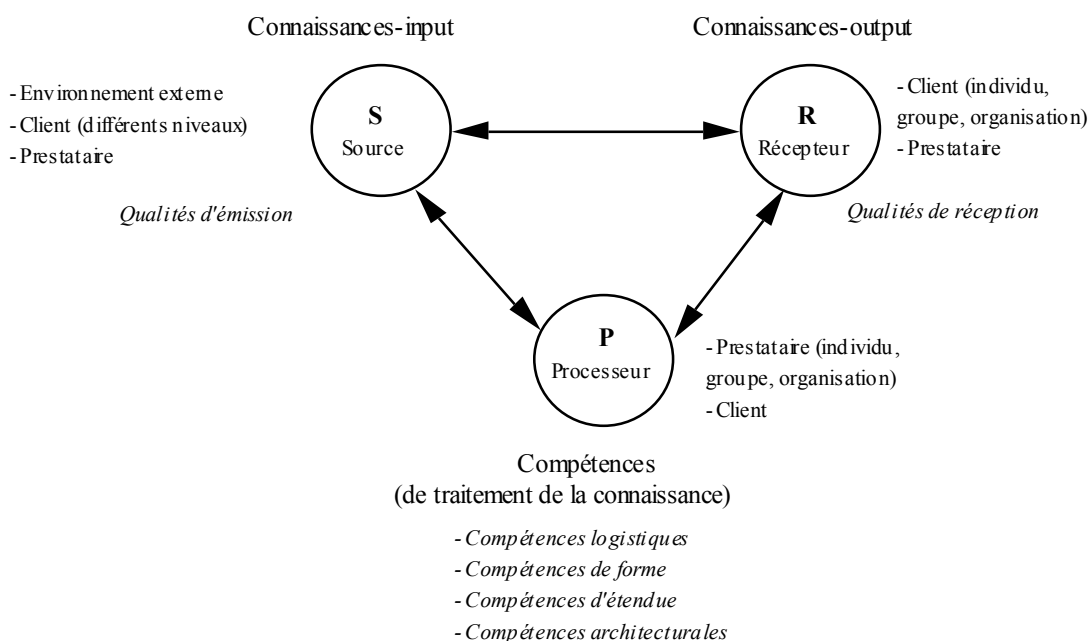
Connaissances-input

Connaissances-output

- Environnement externe
- Client (différents niveaux)
- Prestataire

S
Source

R
Récepteur

- Client (individu, groupe, organisation)
- Prestataire

*Qualités d'émission*

*Qualités de réception*

P
Processeur

- Prestataire (individu, groupe, organisation)
- Client

Compétences
(de traitement de la connaissance)

- *Compétences logistiques*
- *Compétences de forme*
- *Compétences d'étendue*
- *Compétences architecturales*